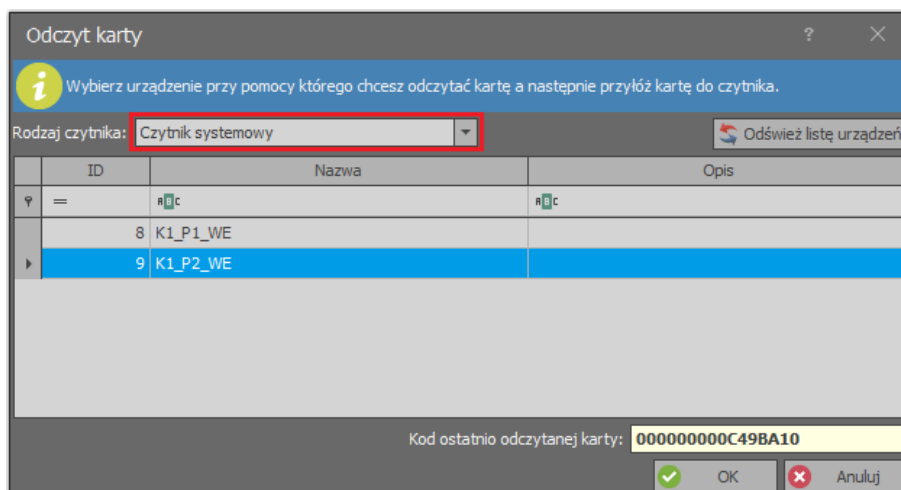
Odczyt karty

?

Wybierz urządzenie przy pomocy którego chcesz odczytać kartę a następnie przyłóż kartę do czytnika.

Rodzaj czytnika: Czytnik systemowy

Odśwież listę urządzeń

| ID | Nazwa | Opis |
|---|---|---|
| = | ABC | ABC |
| 8 | K1_P1_WE | |
| 9 | K1_P2_WE | |

Kod ostatnio odczytanej karty: 000000000C49BA10

OK

Anuluj